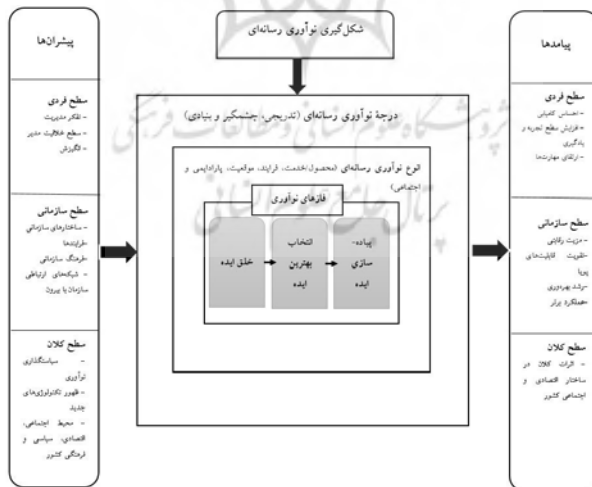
شکل‌گیری نوآوری رسانه‌ای

پیشران‌ها

سطح فردی
- تفکر مدیریت
- سطح خلاقیت مدیر
- انگیزش

سطح سازمانی
- ساختارهای سازمانی
- فرایندها
- فرهنگ سازمانی
- شبکه‌های ارتباطی سازمان با بیرون

سطح کلان
- سیاستگذاری نوآوری
- ظهور تکنولوژی‌های جدید
- محیط اجتماعی، اقتصادی، سیاسی و فرهنگی کشور

درجهٔ نوآوری رسانه‌ای (تدریجی، چشمگیر و بنیادی)

انواع نوآوری رسانه‌ای (محصول/خدمت، فرایند، موقعیت، پارادایمی و اجتماعی)

فازهای نوآوری

خلق ایده

انتخاب بهترین ایده

پیاده‌سازی ایده

پیامدها

سطح فردی
- احساس کامیابی
- افزایش سطح تجربه و یادگیری
- ارتقای مهارت‌ها

سطح سازمانی
- مزیت رقابتی
- تقویت قابلیت‌های پویا
- رشد بهره‌وری
- عملکرد برتر

سطح کلان
- اثرات کلان در ساختار اقتصادی و اجتماعی کشور